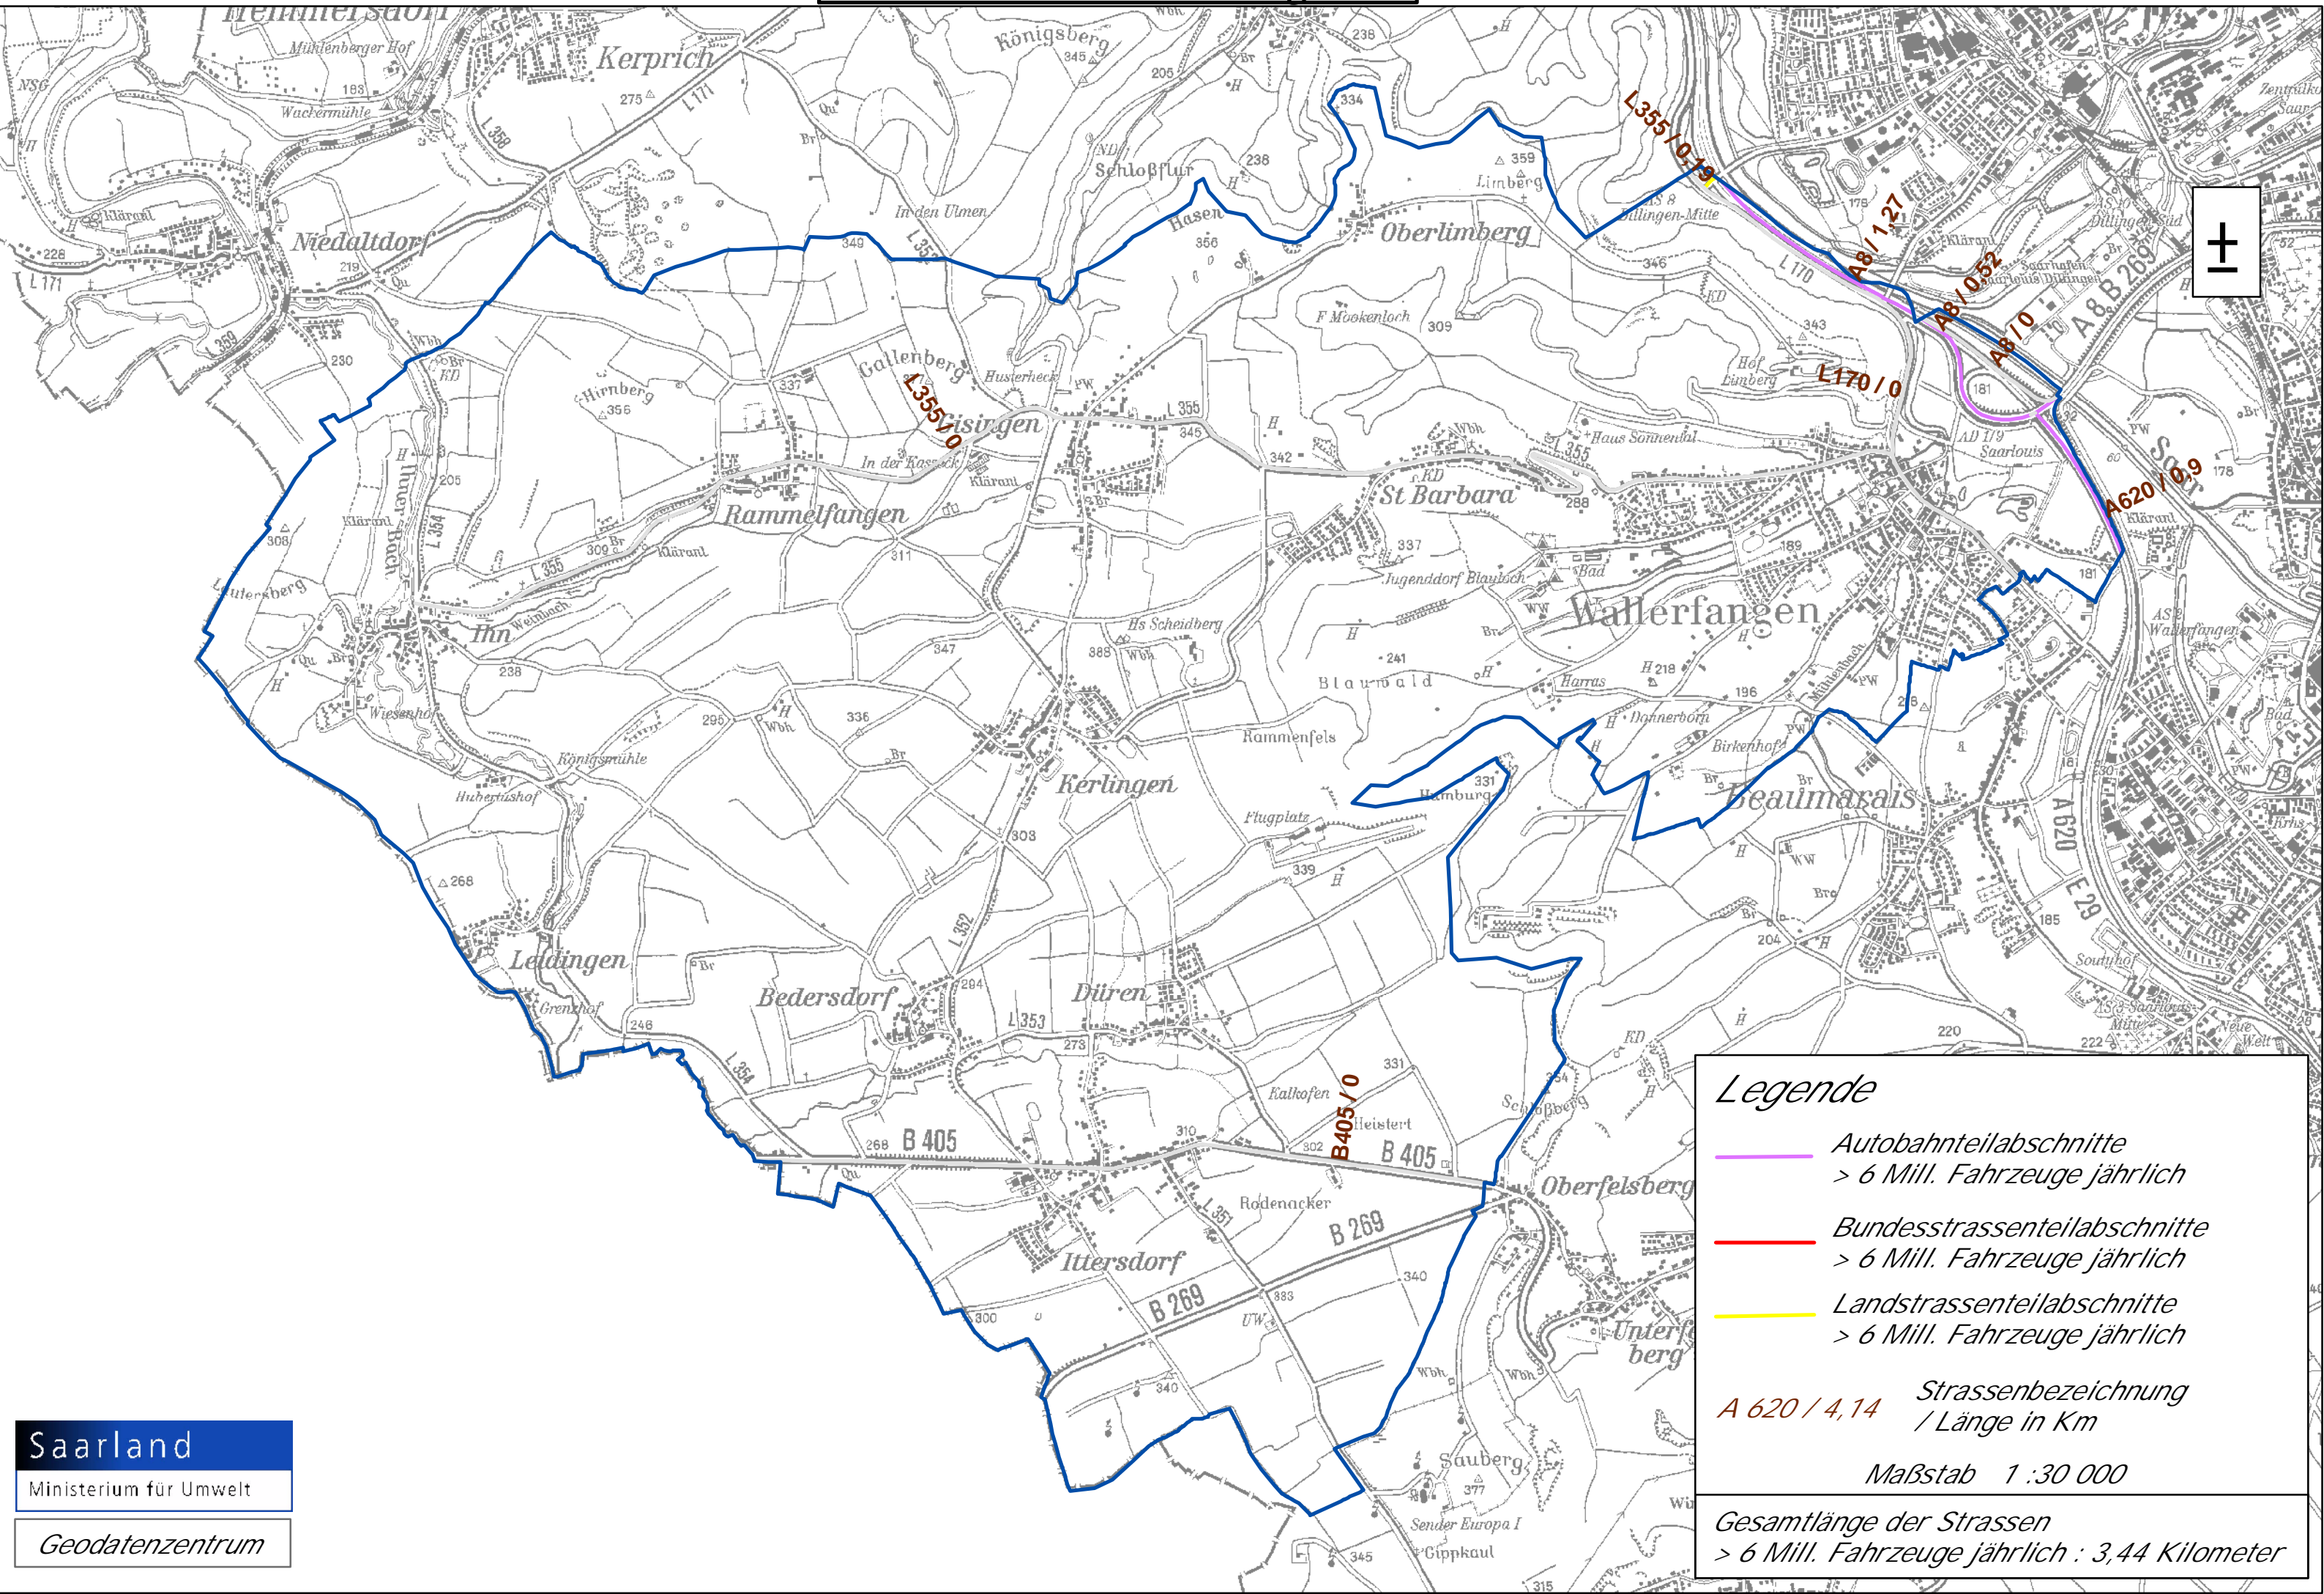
L355 / 0,19
A8 / 1,27
A8 / 0,52
A8 / 0
L170 / 0
L355 / 0
A620 / 0,9
B405 / 0

Kerprich
Königsberg
Niedaltdorf
Schloßflur
Oberlimberg
Limberg
Hasen
Gallenberg
Eisingen
Rammelfangen
Ihn
St Barbara
Wallerfangen
Kerlingen
Leidingen
Bedersdorf
Düren
Ittersdorf
Beaumarais
Oberfelsberg
B 405
B 269
L 355
L 354
L 353
L 352
L 351
L 170
A 620
A 8
Saarlouis

Legende
Autobahnteilabschnitte > 6 Mill. Fahrzeuge jährlich
Bundesstrassenteilabschnitte > 6 Mill. Fahrzeuge jährlich
Landstrassenteilabschnitte > 6 Mill. Fahrzeuge jährlich
A 620 / 4,14 Strassenbezeichnung / Länge in Km
Maßstab 1 :30 000
Gesamtlänge der Strassen > 6 Mill. Fahrzeuge jährlich : 3,44 Kilometer

Saarland
Ministerium für Umwelt
Geodatenzentrum